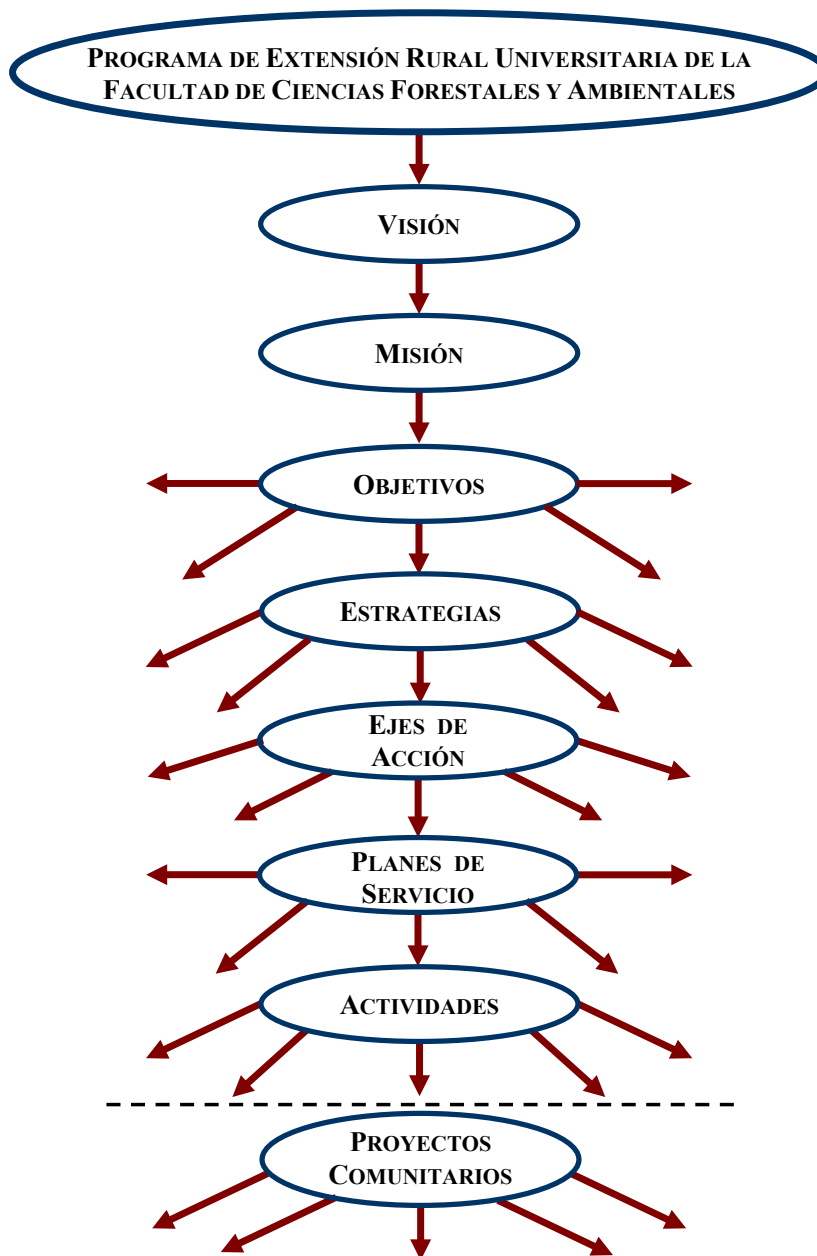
Programa de Extensión Rural Universitaria de la Facultad de Ciencias Forestales y Ambientales

Visión

Misión

Objetivos

Estrategias

Ejes de Acción

Planes de Servicio

Actividades

Proyectos Comunitarios